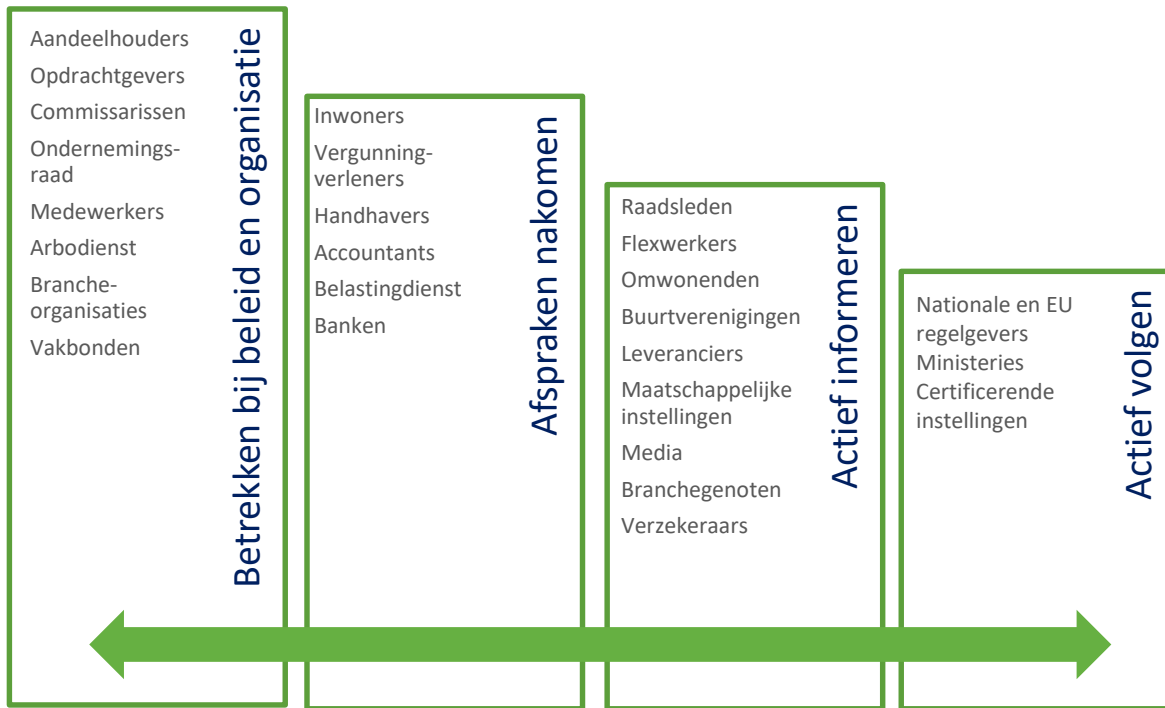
Aandeelhouders
Opdrachtgevers
Commissarissen
Ondernemingsraad
Medewerkers
Arbodienst
Brancheorganisaties
Vakbonden

Betrekken bij beleid en organisatie

Inwoners
Vergunningverleners
Handhavers
Accountants
Belastingdienst
Banken

Afspraken nakomen

Raadsleden
Flexwerkers
Omwonenden
Buurtverenigingen
Leveranciers
Maatschappelijke instellingen
Media
Branchegenoten
Verzekeraars

Actief informeren

Nationale en EU regelgevers
Ministeries
Certificerende instellingen

Actief volgen